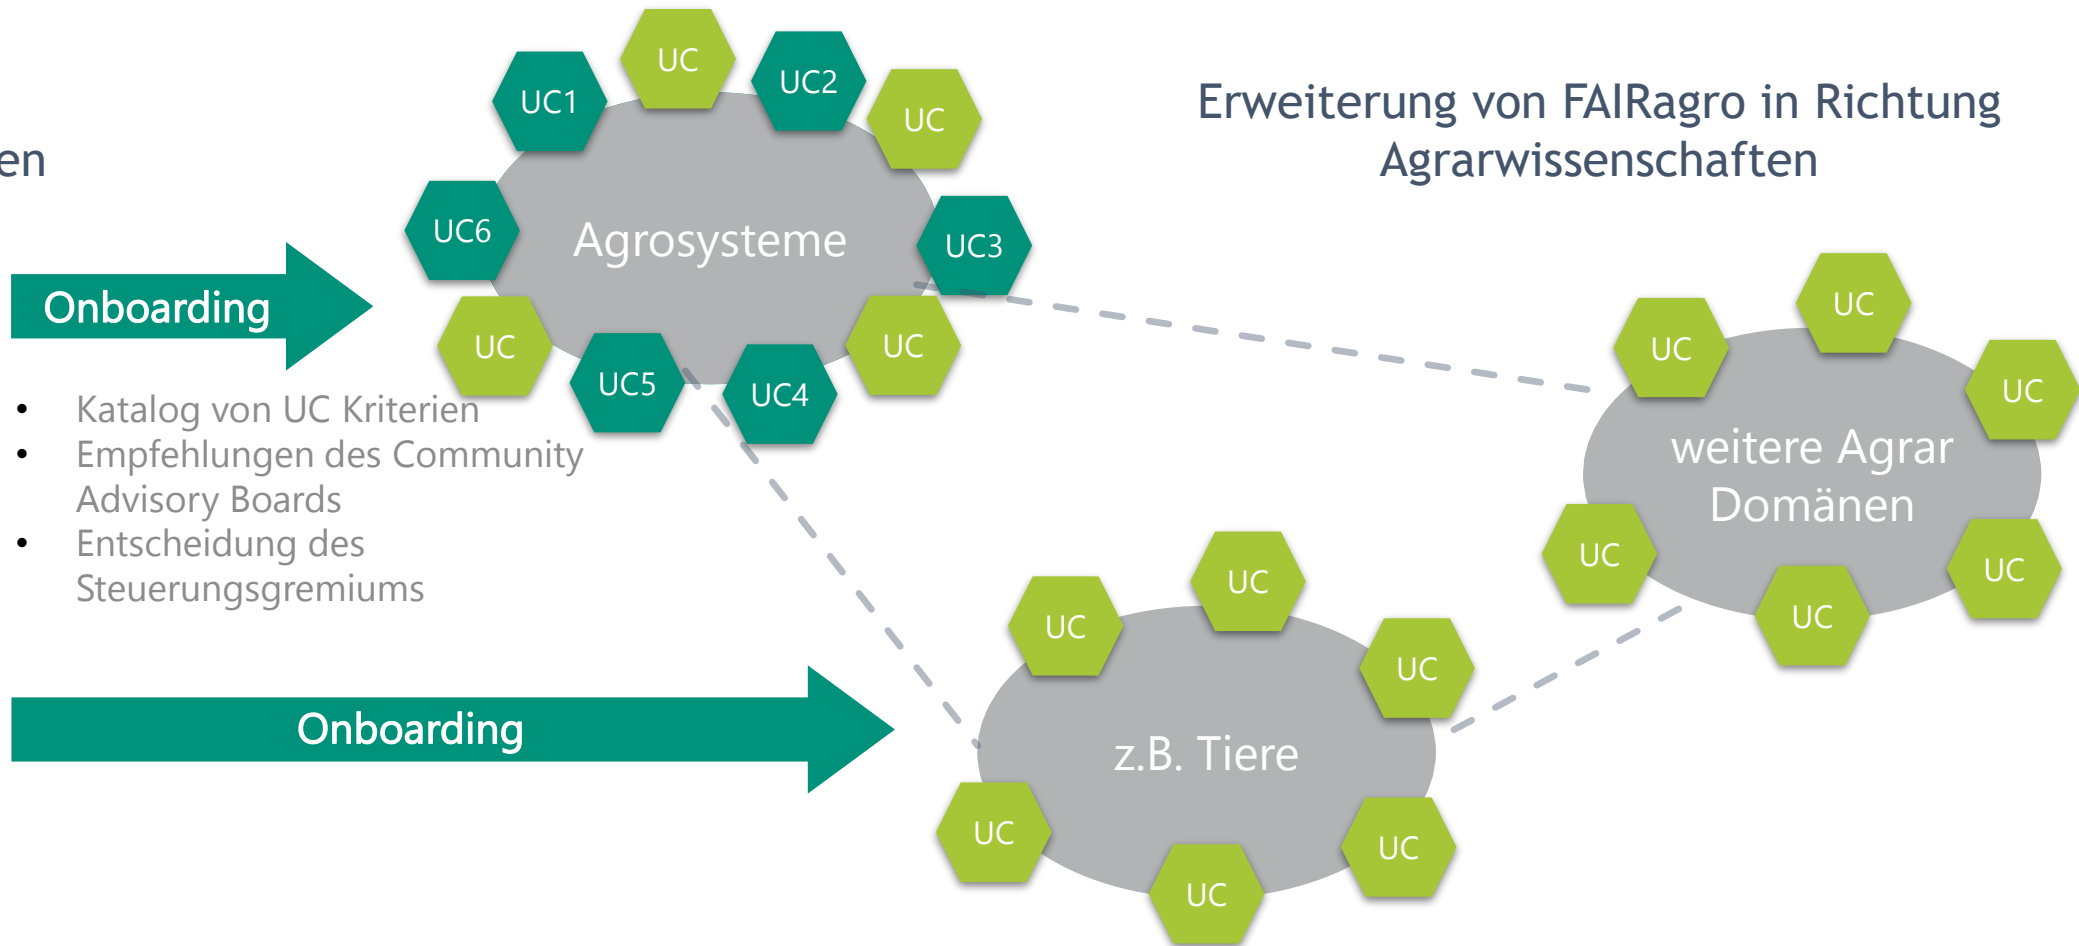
en

UC1 UC UC2 UC

UC6 Agrosysteme UC3

UC UC5 UC4 UC

Erweiterung von FAIRagro in Richtung Agrarwissenschaften

Onboarding

- Katalog von UC Kriterien
- Empfehlungen des Community Advisory Boards
- Entscheidung des Steuerungsgremiums

UC UC UC

weitere Agrar Domänen

UC UC UC

UC UC

UC UC

Onboarding

z.B. Tiere

UC UC UC UC